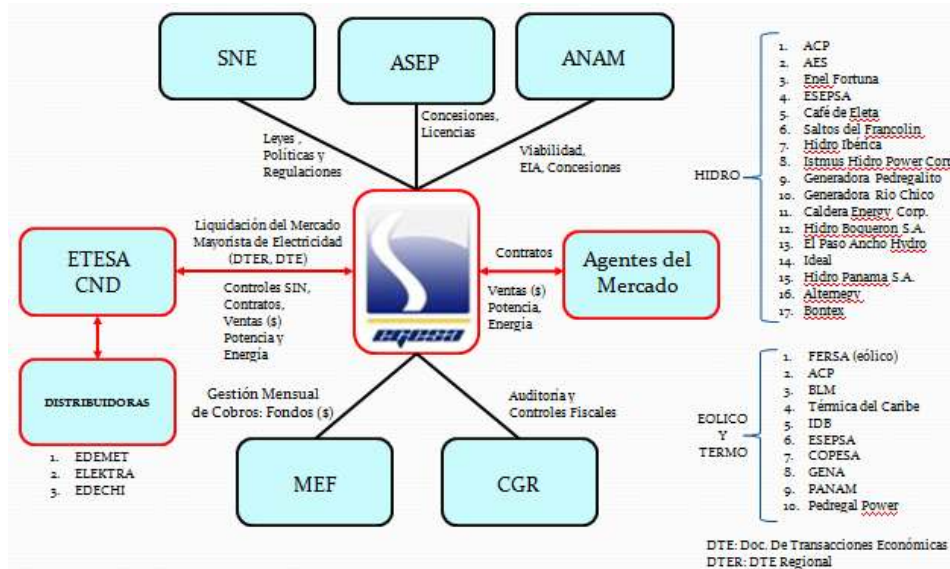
SNE

ASEP

ANAM

Leyes , Políticas y Regulaciones

Concesiones, Licencias

Viabilidad, EIA, Concesiones

Liquidación del Mercado Mayorista de Electricidad (DTER, DTE)

Controles SIN, Contratos, Ventas ($) Potencia y Energía

ETESA CND

DISTRIBUIDORAS

1. EDEMET
2. ELEKTRA
3. EDECHI

EGESA

Contratos

Ventas ($) Potencia, Energía

Agentes del Mercado

Gestión Mensual de Cobros: Fondos ($)

Auditoria y Controles Fiscales

MEF

CGR

HIDRO

1. ACP
2. AES
3. Enel Fortuna
4. ESEPSA
5. Café de Eleta
6. Saltos del Francolin
7. Hidro Ibérica
8. Istmus Hidro Power Corp
9. Generadora Pedregalito
10. Generadora Rio Chico
11. Caldera Energy Corp.
12. Hidro Boqueron S.A.
13. El Paso Ancho Hydro
14. Ideal
15. Hidro Panama S.A.
16. Altenergy
17. Bontex

EOLICO Y TERMO

1. FERSA (eólico)
2. ACP
3. BLM
4. Térmica del Caribe
5. IDB
6. ESEPSA
7. COPESA
8. GENA
9. PANAM
10. Pedregal Power

DTE: Doc. De Transacciones Económicas
DTER: DTE Regional